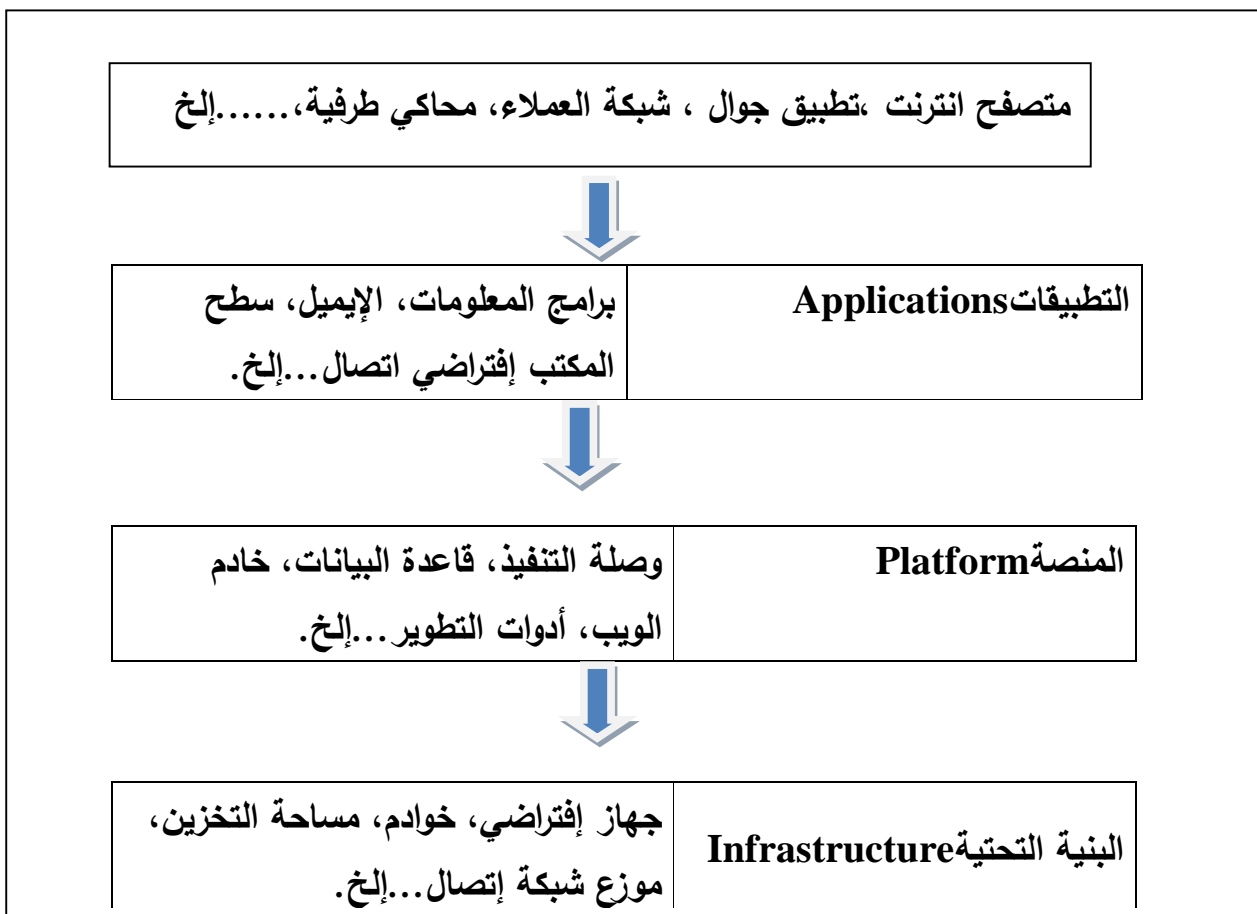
متصفح انترنت ،تطبيق جوال ، شبكة العملاء، محاكي طرفية،......إلخ

| التطبيقاتApplications | برامج المعلومات، الإيميل، سطح المكتب إفتراضي اتصال...إلخ. |
|---|---|

| المنصةPlatform | وصلة التنفيذ، قاعدة البيانات، خادم الويب، أدوات التطوير...إلخ. |
|---|---|

| البنية التحتيةInfrastructure | جهاز إفتراضي، خوادم، مساحة التخزين، موزع شبكة إتصال...إلخ. |
|---|---|